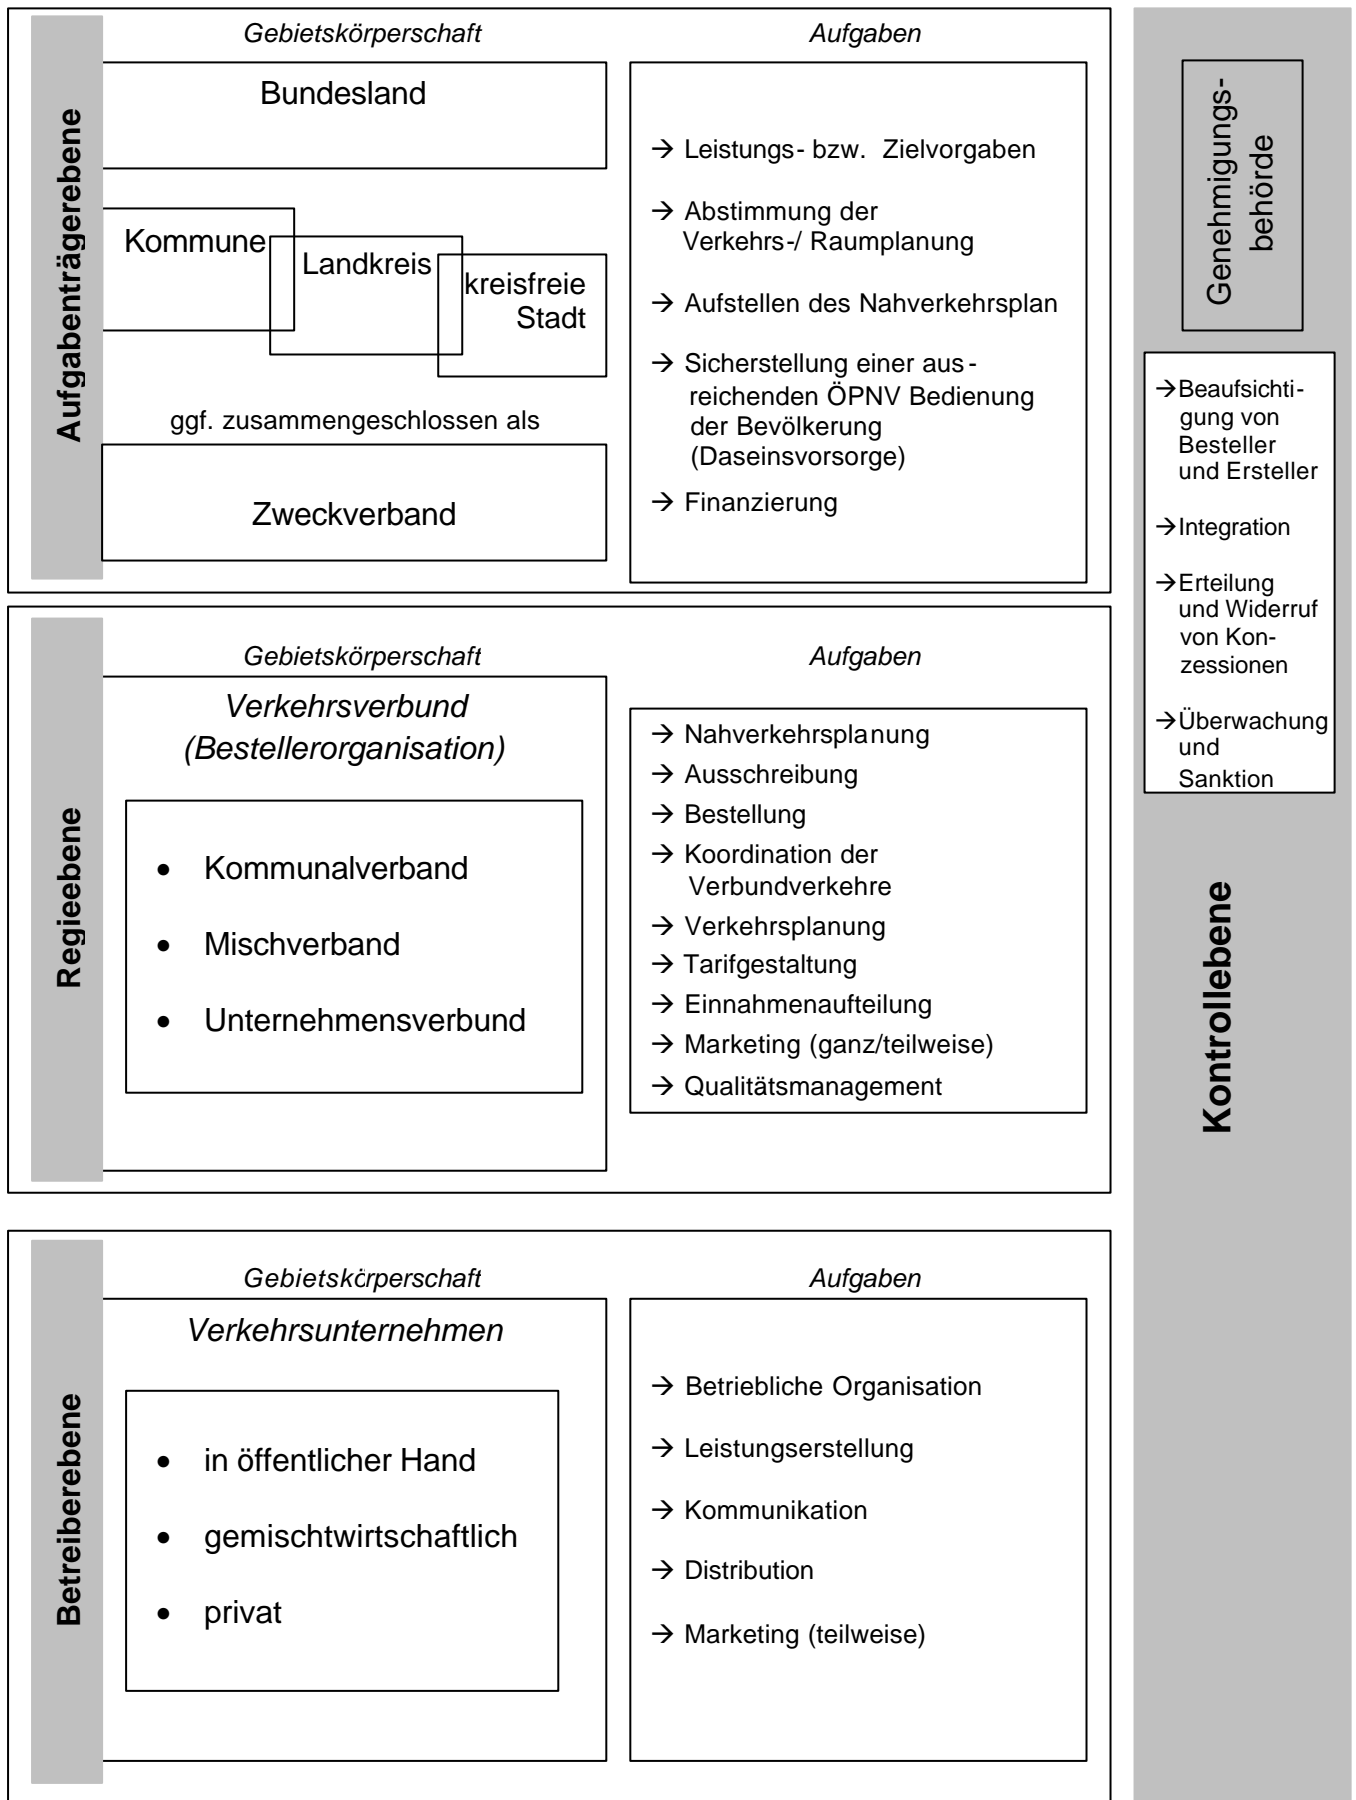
Aufgabenträgerebene

Gebietskörperschaft

Aufgaben

Bundesland

Kommune

Landkreis

kreisfreie Stadt

ggf. zusammengeschlossen als

Zweckverband

→ Leistungs- bzw. Zielvorgaben

→ Abstimmung der Verkehrs-/ Raumplanung

→ Aufstellen des Nahverkehrsplan

→ Sicherstellung einer ausreichenden ÖPNV Bedienung der Bevölkerung (Daseinsvorsorge)

→ Finanzierung

Regieebene

Gebietskörperschaft

Aufgaben

Verkehrsverbund (Bestellerorganisation)

• Kommunalverband

• Mischverband

• Unternehmensverbund

→ Nahverkehrsplanung

→ Ausschreibung

→ Bestellung

→ Koordination der Verbundverkehre

→ Verkehrsplanung

→ Tarifgestaltung

→ Einnahmenaufteilung

→ Marketing (ganz/teilweise)

→ Qualitätsmanagement

Betreiberebene

Gebietskċrperschaft

Aufgaben

Verkehrsunternehmen

• in öffentlicher Hand

• gemischtwirtschaftlich

• privat

→ Betriebliche Organisation

→ Leistungserstellung

→ Kommunikation

→ Distribution

→ Marketing (teilweise)

Genehmigungsbehörde

→Beaufsichtigung von Besteller und Ersteller

→Integration

→Erteilung und Widerruf von Konzessionen

→Überwachung und Sanktion

Kontrollebene